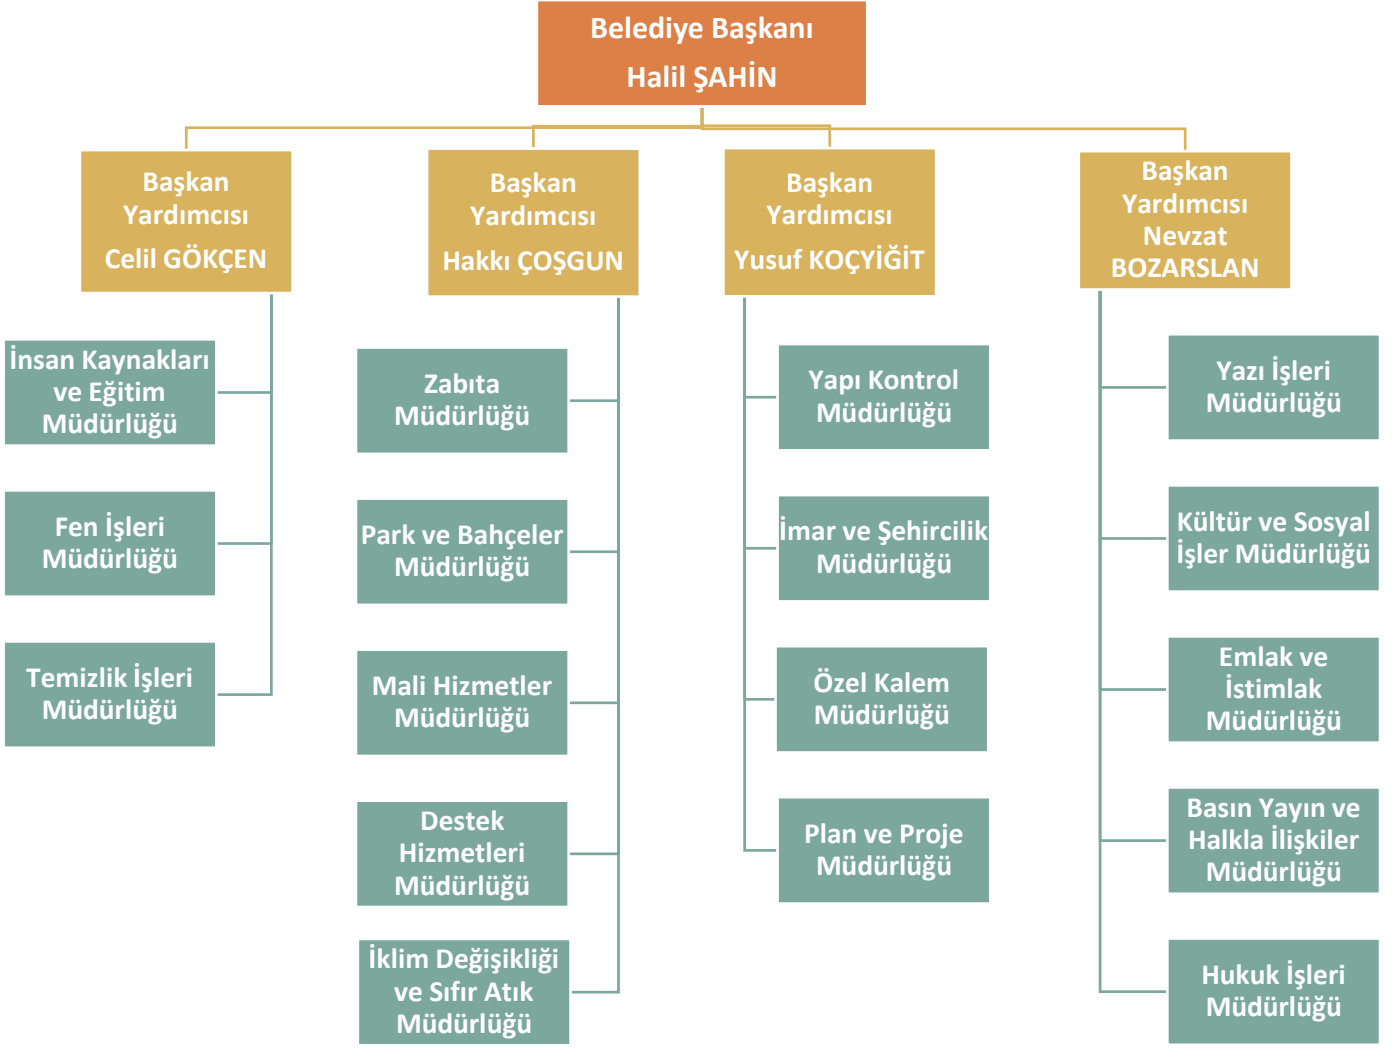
Belediye Başkanı
Halil ŞAHİN

Başkan Yardımcısı
Celil GÖKÇEN

İnsan Kaynakları ve Eğitim Müdürlüğü

Fen İşleri Müdürlüğü

Temizlik İşleri Müdürlüğü

Başkan Yardımcısı
Hakkı ÇOŞGUN

Zabıta Müdürlüğü

Park ve Bahçeler Müdürlüğü

Mali Hizmetler Müdürlüğü

Destek Hizmetleri Müdürlüğü

İklim Değişikliği ve Sıfır Atık Müdürlüğü

Başkan Yardımcısı
Yusuf KOÇYİĞİT

Yapı Kontrol Müdürlüğü

İmar ve Şehircilik Müdürlüğü

Özel Kalem Müdürlüğü

Plan ve Proje Müdürlüğü

Başkan Yardımcısı
Nevzat BOZARSLAN

Yazı İşleri Müdürlüğü

Kültür ve Sosyal İşler Müdürlüğü

Emlak ve İstimlak Müdürlüğü

Basın Yayın ve Halkla İlişkiler Müdürlüğü

Hukuk İşleri Müdürlüğü